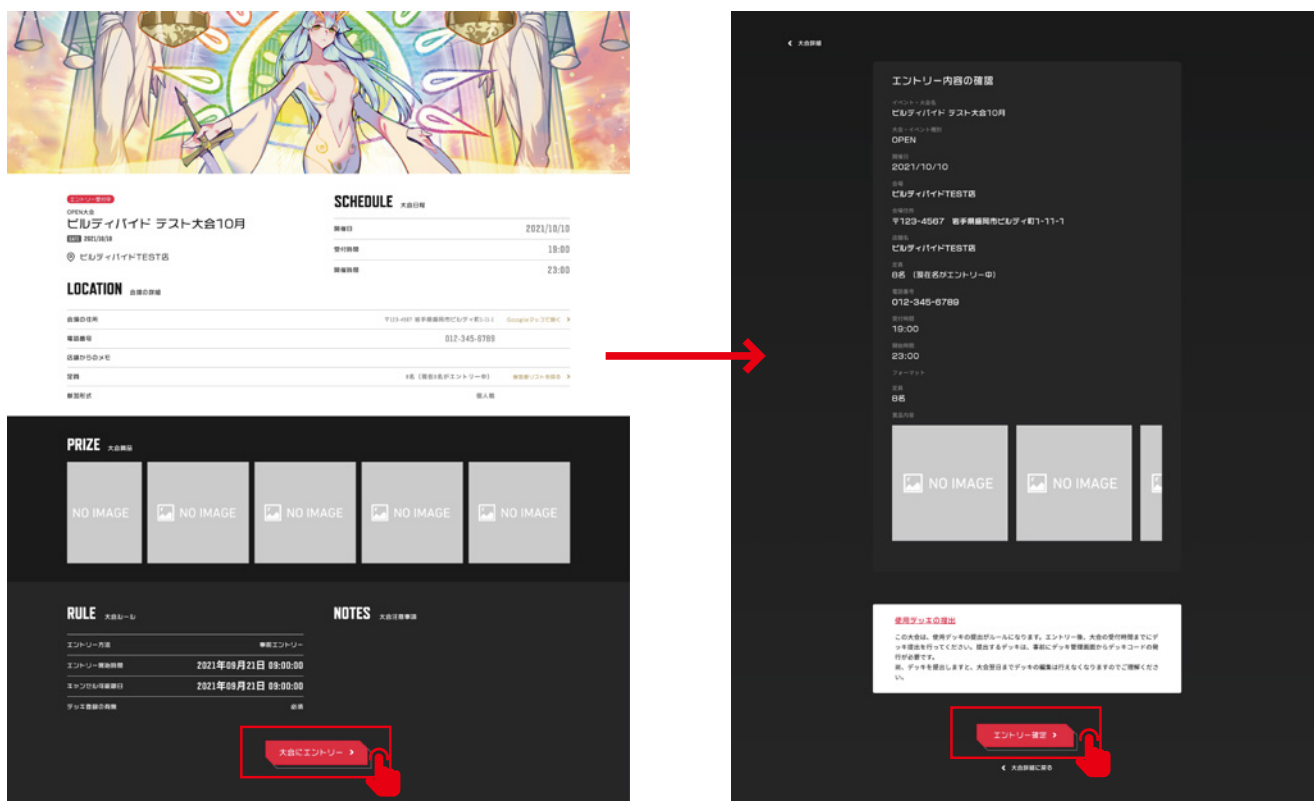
エントリー受付中
OPEN大会
ビルディバイド テスト大会10月
DATE 2021/10/10
ビルディバイドTEST店

SCHEDULE 大会日程

| 開催日 | 2021/10/10 |
|---|---|
| 受付時間 | 19:00 |
| 開催時間 | 23:00 |

LOCATION 会場の詳細

| 会場の住所 | 〒123-4567 岩手県盛岡市ビルディ町1-11-1 | Googleマップで開く |
|---|---|---|
| 電話番号 | 012-345-6789 | |
| 店舗からのメモ | | |
| 定員 | 8名（現在8名がエントリー中） | 参加者リストを見る |
| 参加形式 | 個人戦 | |

PRIZE 大会賞品

NO IMAGE
NO IMAGE
NO IMAGE
NO IMAGE
NO IMAGE

RULE 大会ルール

| エントリー方法 | 事前エントリー |
|---|---|
| エントリー開始日時 | 2021年09月21日 09:00:00 |
| キャンセル可能期日 | 2021年09月21日 09:00:00 |
| デッキ登録の有無 | 必須 |

NOTES 大会注意事項

大会にエントリー

大会詳細

エントリー内容の確認

イベント・大会名
ビルディバイド テスト大会10月
大会・イベント種別
OPEN
開催日
2021/10/10
会場
ビルディバイドTEST店
会場住所
〒123-4567 岩手県盛岡市ビルディ町1-11-1
店舗名
ビルディバイドTEST店
定員
8名 （現在8名がエントリー中）
電話番号
012-345-6789
受付時間
19:00
開始時間
23:00
フォーマット
定員
8名
賞品内容
NO IMAGE
NO IMAGE

使用デッキの提出
この大会は、使用デッキの提出がルールになります。エントリー後、大会の受付時間までにデッキ提出を行ってください。提出するデッキは、事前にデッキ管理画面からデッキコードの発行が必要です。
尚、デッキを提出しますと、大会翌日までデッキの編集は行えなくなりますのでご理解ください。

エントリー確定
大会詳細に戻る